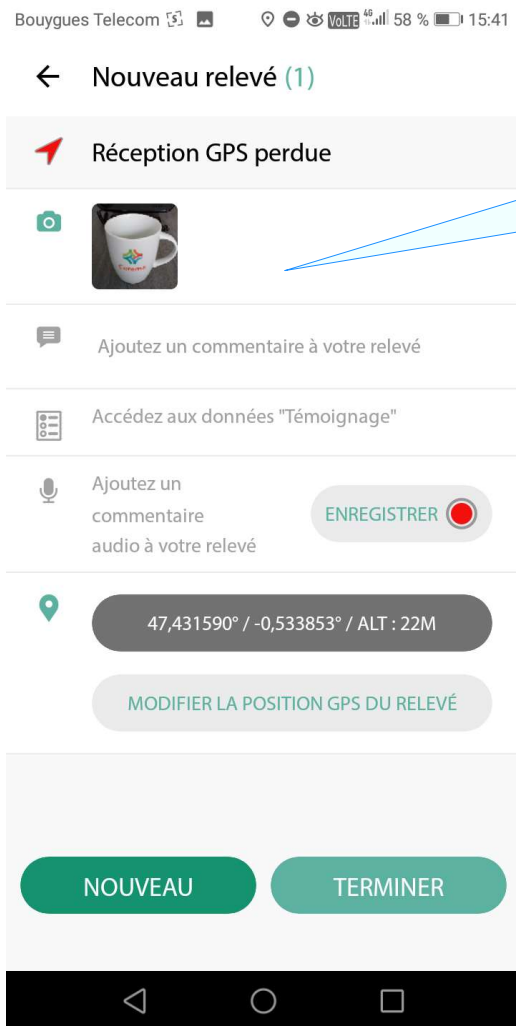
Bouygues Telecom VoLTE 4G 58 % 15:41

Nouveau relevé (1)

Réception GPS perdue

Ajoutez un commentaire à votre relevé

Accédez aux données "Témoignage"

Ajoutez un commentaire audio à votre relevé

ENREGISTRER

47,431590° / -0,533853° / ALT : 22M

MODIFIER LA POSITION GPS DU RELEVÉ

NOUVEAU

TERMINER